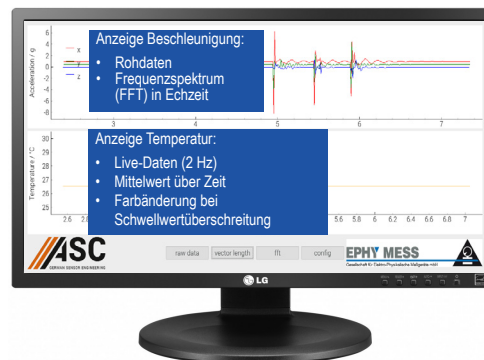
Anzeige Beschleunigung:
• Rohdaten
• Frequenzspektrum (FFT) in Echzeit

6
4
2
0
-2
-4
-6
Acceleration / g
x
y
z
3 4 5 6 7

Anzeige Temperatur:
• Live-Daten (2 Hz)
• Mittelwert über Zeit
• Farbänderung bei Schwellwertüberschreitung

30
25
20
15
Temperature / °C
2.6 2.8 5.6 5.8 6 6.2 6.4 6.6 6.8 7

ASC
GERMAN SENSOR ENGINEERING
raw data
vector length
fft
config
EPHY MESS
Gesellschaft für Elektro-Physikalische Meßgeräte mbH
LG